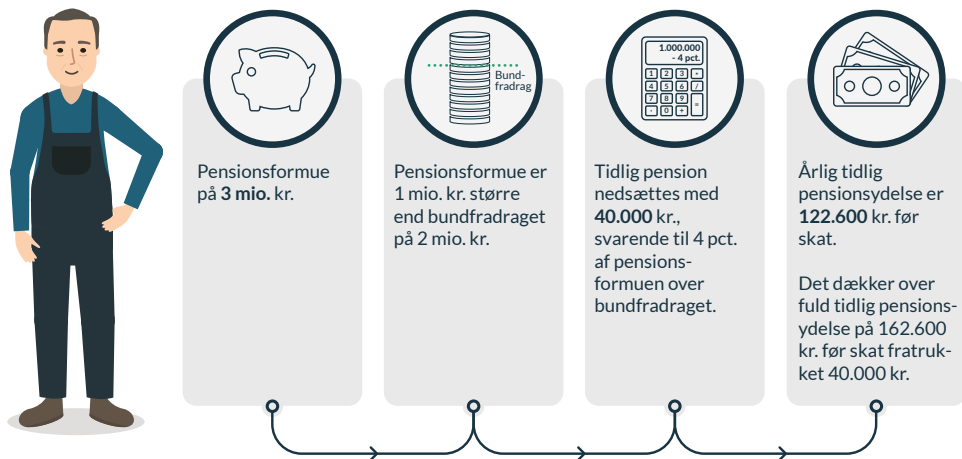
Pensionsformue på **3 mio.** kr.

Bund-
fradrag

Pensionsformue er 1 mio. kr. større end bundfradraget på 2 mio. kr.

1.000.000
- 4 pct.

1 2 3 +
4 5 6 /
7 8 9 x
- 0 + =

Tidlig pension nedsættes med **40.000** kr., svarende til 4 pct. af pensionsformuen over bundfradraget.

Årlig tidlig pensionsydelse er **122.600** kr. før skat.

Det dækker over fuld tidlig pensionsydelse på 162.600 kr. før skat fratrukket 40.000 kr.